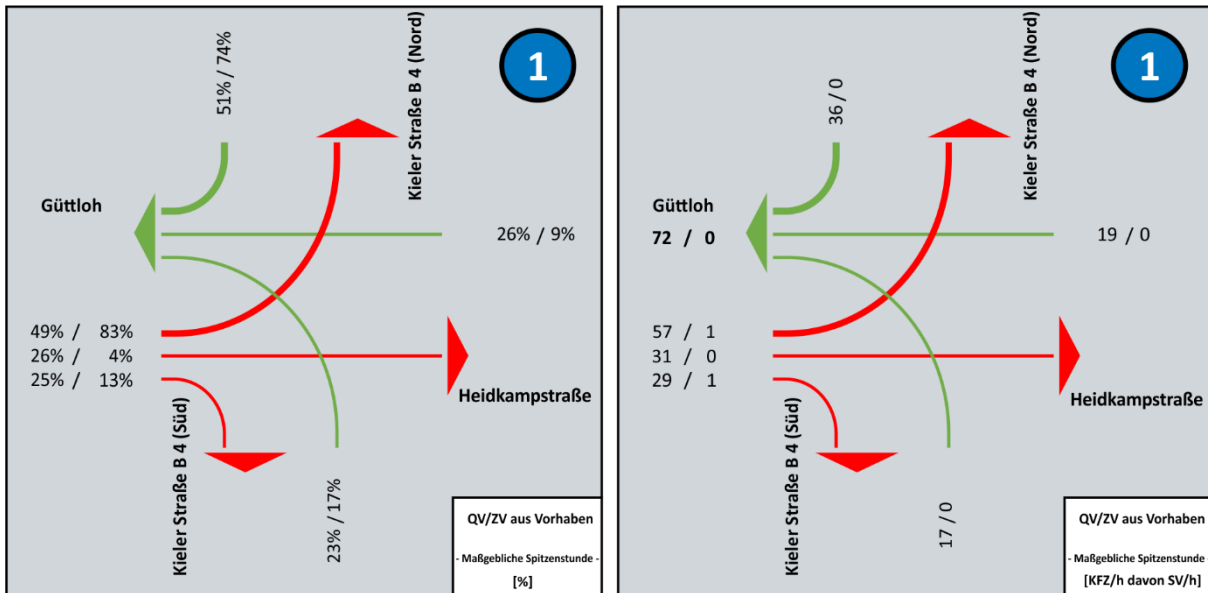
1

51% / 74%

Kieler Straße B 4 (Nord)

Güttloh

26% / 9%

49% / 83%
26% / 4%
25% / 13%

Heidkampstraße

Kieler Straße B 4 (Süd)

23% / 17%

QV/ZV aus Vorhaben
- Maßgebliche Spitzenstunde -
[%]

1

36 / 0

Kieler Straße B 4 (Nord)

Güttloh
72 / 0

19 / 0

57 / 1
31 / 0
29 / 1

Heidkampstraße

Kieler Straße B 4 (Süd)

17 / 0

QV/ZV aus Vorhaben
- Maßgebliche Spitzenstunde -
[KFZ/h davon SV/h]